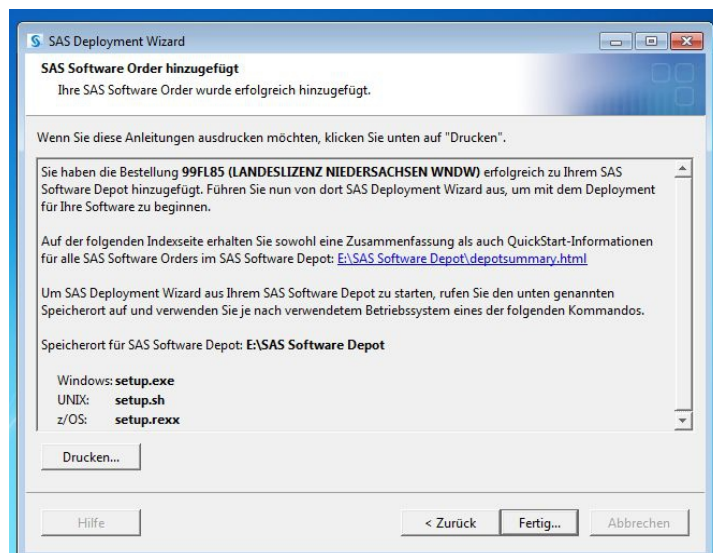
SAS Deployment Wizard

SAS Software Order hinzugefügt
Ihre SAS Software Order wurde erfolgreich hinzugefügt.

Wenn Sie diese Anleitungen ausdrucken möchten, klicken Sie unten auf "Drucken".

Sie haben die Bestellung 99FL85 (LANDESLIZENZ NIEDERSACHSEN WNDW) erfolgreich zu Ihrem SAS Software Depot hinzugefügt. Führen Sie nun von dort SAS Deployment Wizard aus, um mit dem Deployment für Ihre Software zu beginnen.

Auf der folgenden Indexseite erhalten Sie sowohl eine Zusammenfassung als auch QuickStart-Informationen für alle SAS Software Orders im SAS Software Depot: E:\SAS Software Depot\depotsummary.html

Um SAS Deployment Wizard aus Ihrem SAS Software Depot zu starten, rufen Sie den unten genannten Speicherort auf und verwenden Sie je nach verwendetem Betriebssystem eines der folgenden Kommandos.

Speicherort für SAS Software Depot: E:\SAS Software Depot

Windows: setup.exe
UNIX: setup.sh
z/OS: setup.rexx

Drucken...

Hilfe

< Zurück

Fertig...

Abbrechen